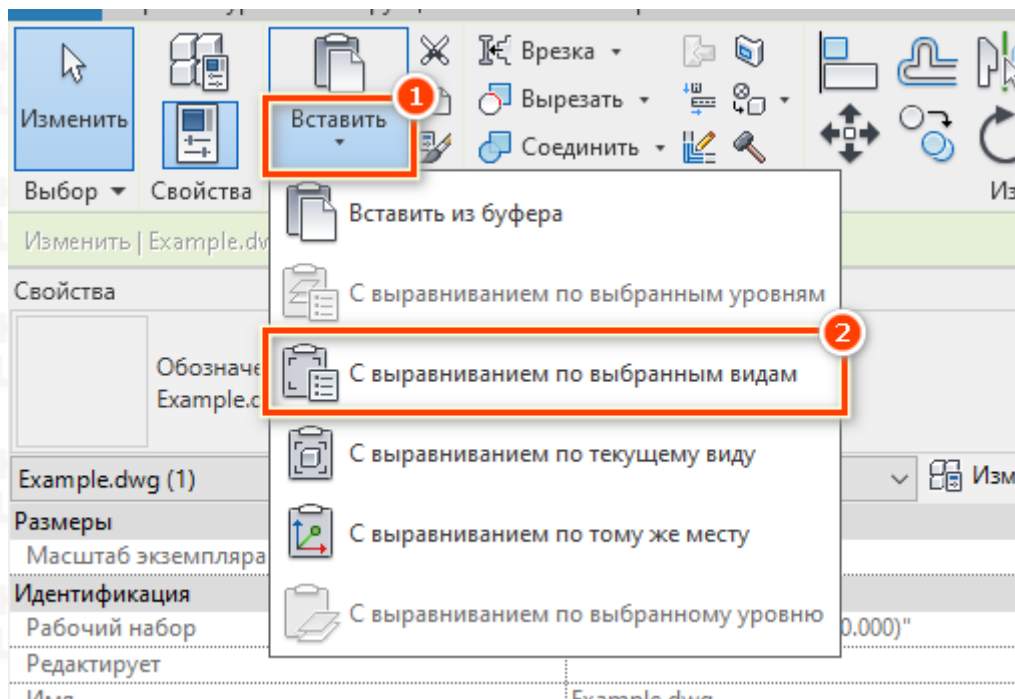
Изменить

Выбор ▾

Свойства

Вставить

1

Врезка ▾

Вырезать ▾

Соединить ▾

Из

Изменить | Example.dw

Свойства

Обозначе

Example.c

Example.dwg (1)

Изм

Размеры

Масштаб экземпляра

Идентификация

Рабочий набор

Редактирует

Имя

Вставить из буфера

С выравниванием по выбранным уровням

2

С выравниванием по выбранным видам

С выравниванием по текущему виду

С выравниванием по тому же месту

С выравниванием по выбранному уровню

0.000)"

Example.dwg